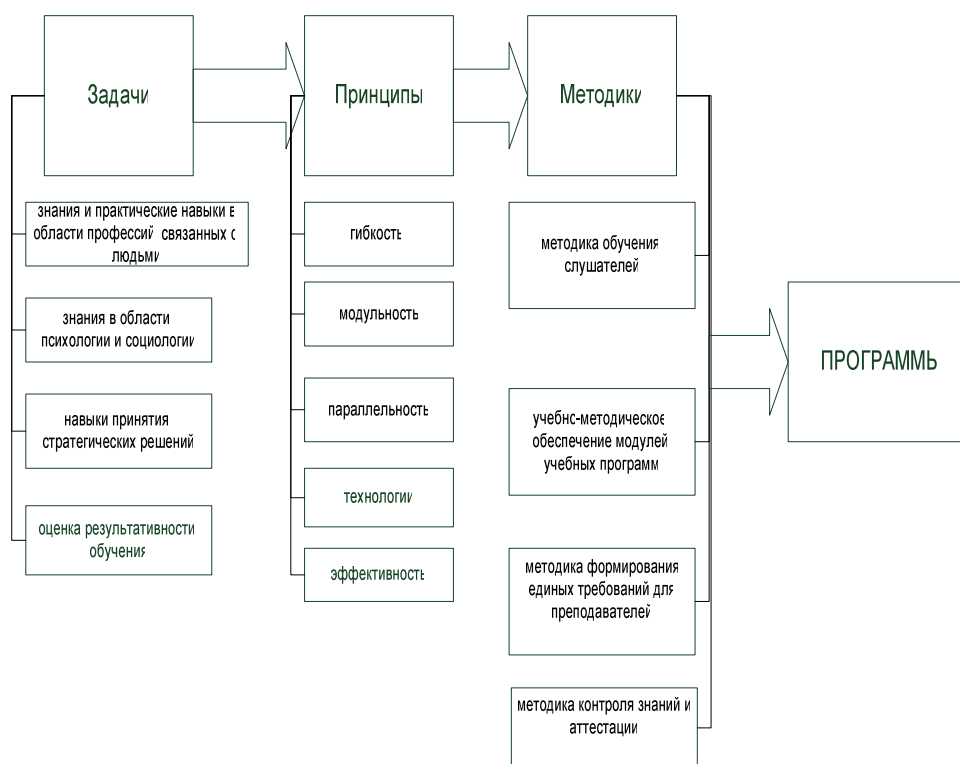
Задачи

Принципы

Методики

знания и практические навыки в области профессий, связанных с людьми

знания в области психологии и социологии

навыки принятия стратегических решений

оценка результативности обучения

гибкость

модульность

параллельность

технологии

эффективность

методика обучения слушателей

учебно-методическое обеспечение модулей учебных программ

методика формирования единых требований для преподавателей

методика контроля знаний и аттестации

ПРОГРАММЫ